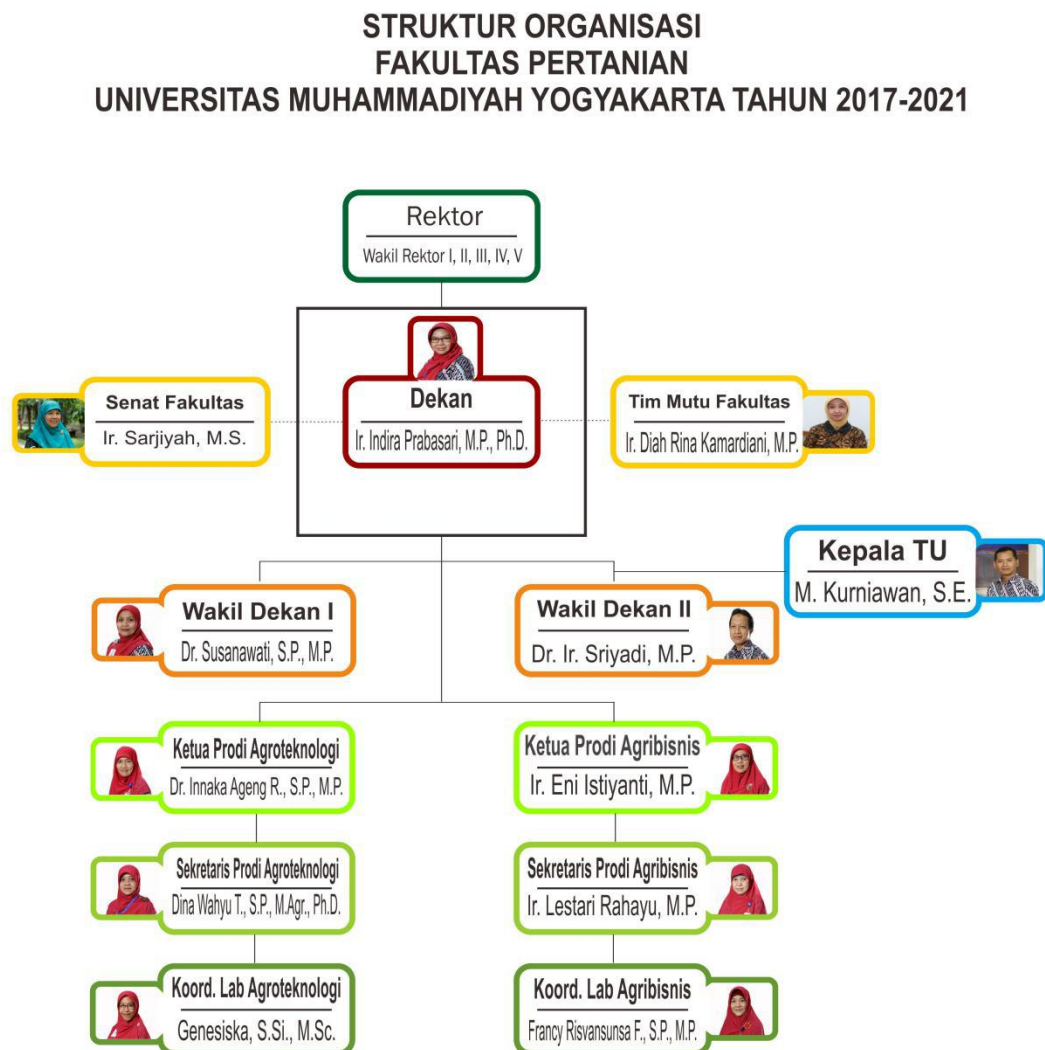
STRUKTUR ORGANISASI
FAKULTAS PERTANIAN
UNIVERSITAS MUHAMMADIYAH YOGYAKARTA TAHUN 2017-2021

Rektor
Wakil Rektor I, II, III, IV, V

Senat Fakultas
Ir. Sarjiyah, M.S.

Dekan
Ir. Indira Prabasari, M.P., Ph.D.

Tim Mutu Fakultas
Ir. Diah Rina Kamardiani, M.P.

Kepala TU
M. Kurniawan, S.E.

Wakil Dekan I
Dr. Susanawati, S.P., M.P.

Wakil Dekan II
Dr. Ir. Sriyadi, M.P.

Ketua Prodi Agroteknologi
Dr. Innaka Ageng R., S.P., M.P.

Ketua Prodi Agribisnis
Ir. Eni Istiyanti, M.P.

Sekretaris Prodi Agroteknologi
Dina Wahyu T., S.P., M.Agr., Ph.D.

Sekretaris Prodi Agribisnis
Ir. Lestari Rahayu, M.P.

Koord. Lab Agroteknologi
Genesiska, S.Si., M.Sc.

Koord. Lab Agribisnis
Francy Risvansunsa F., S.P., M.P.